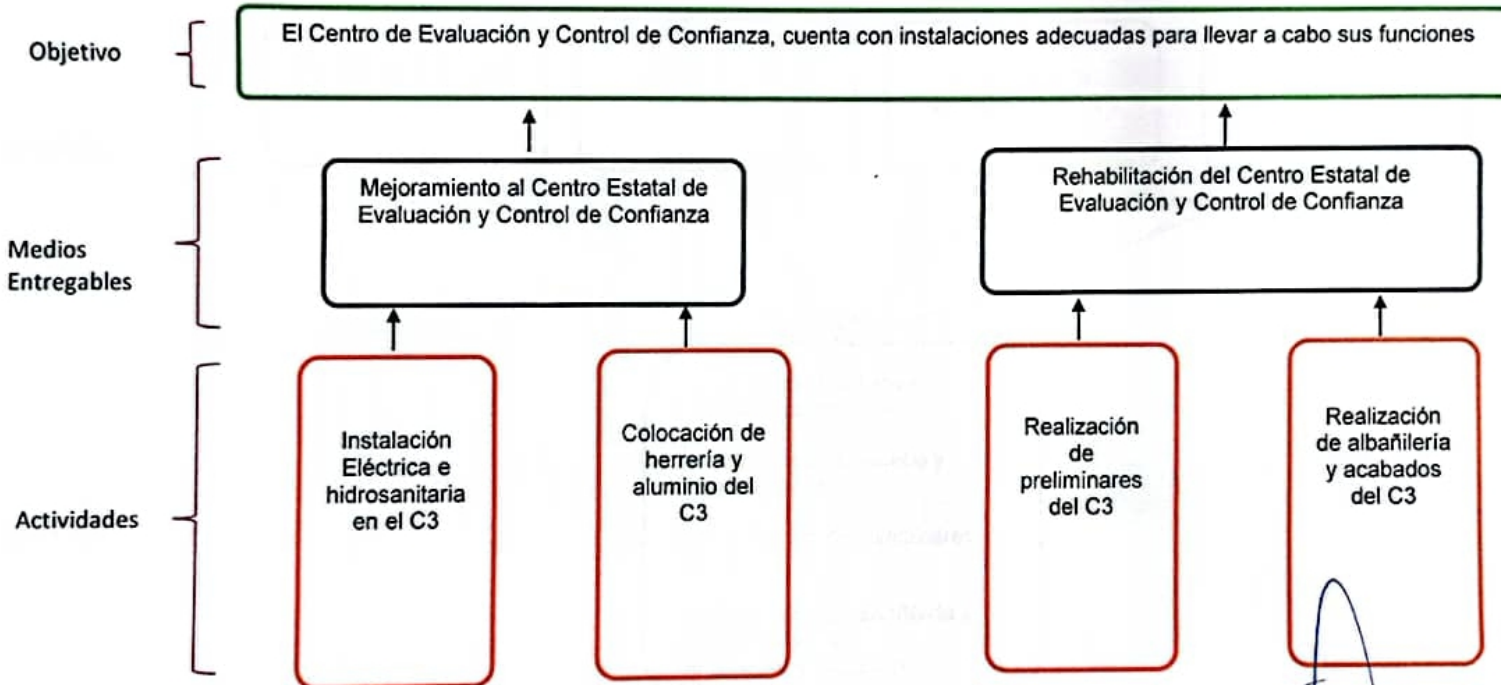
Objetivo

El Centro de Evaluación y Control de Confianza, cuenta con instalaciones adecuadas para llevar a cabo sus funciones

Medios Entregables

Mejoramiento al Centro Estatal de Evaluación y Control de Confianza

Rehabilitación del Centro Estatal de Evaluación y Control de Confianza

Actividades

Instalación Eléctrica e hidrosanitaria en el C3

Colocación de herrería y aluminio del C3

Realización de preliminares del C3

Realización de albañilería y acabados del C3